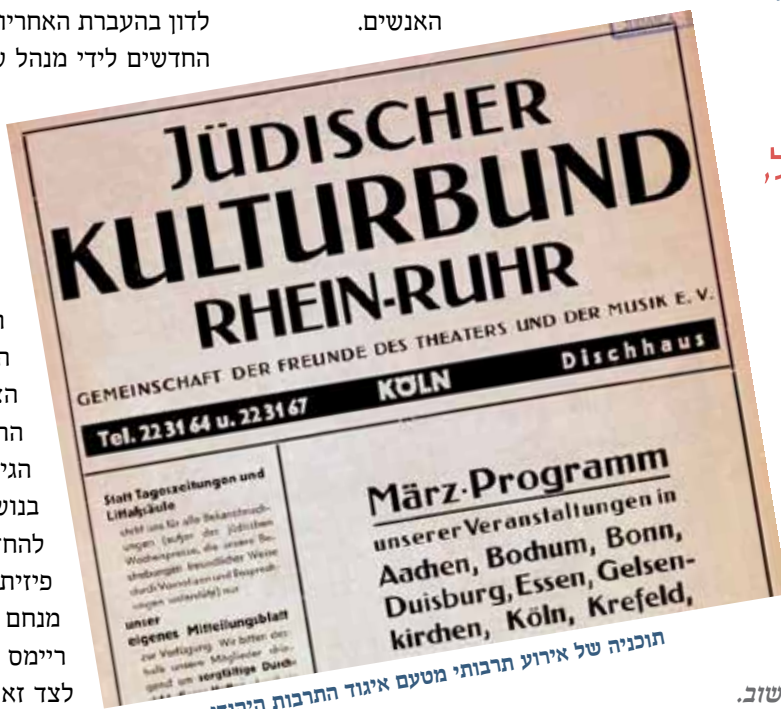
האנשים.

לדון בהעברת האחריו
החדשים לידי מנהל ש

JÜDISCHER
KULTURBUND
RHEIN-RUHR

GEMEINSCHAFT DER FREUNDE DES THEATERS UND DER MUSIK E. V.

KÖLN

Dischhaus

Tel. 22 31 64 u. 22 31 67

Statt Tageszeitungen und Litfaßsäule

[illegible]

unser eigenes Mitteilungsblatt

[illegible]

März-Programm
unserer Veranstaltungen in
Aachen, Bochum, Bonn,
Duisburg, Essen, Gelsenkirchen, Köln, Krefeld,

ה
ר
הא
הח
הגי
בנוש
להח
פיזית
מנחם
ריימס
לצד זא

תוכניה של אירוע תרבותי מטעם איגוד התרבות היה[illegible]

שוב.